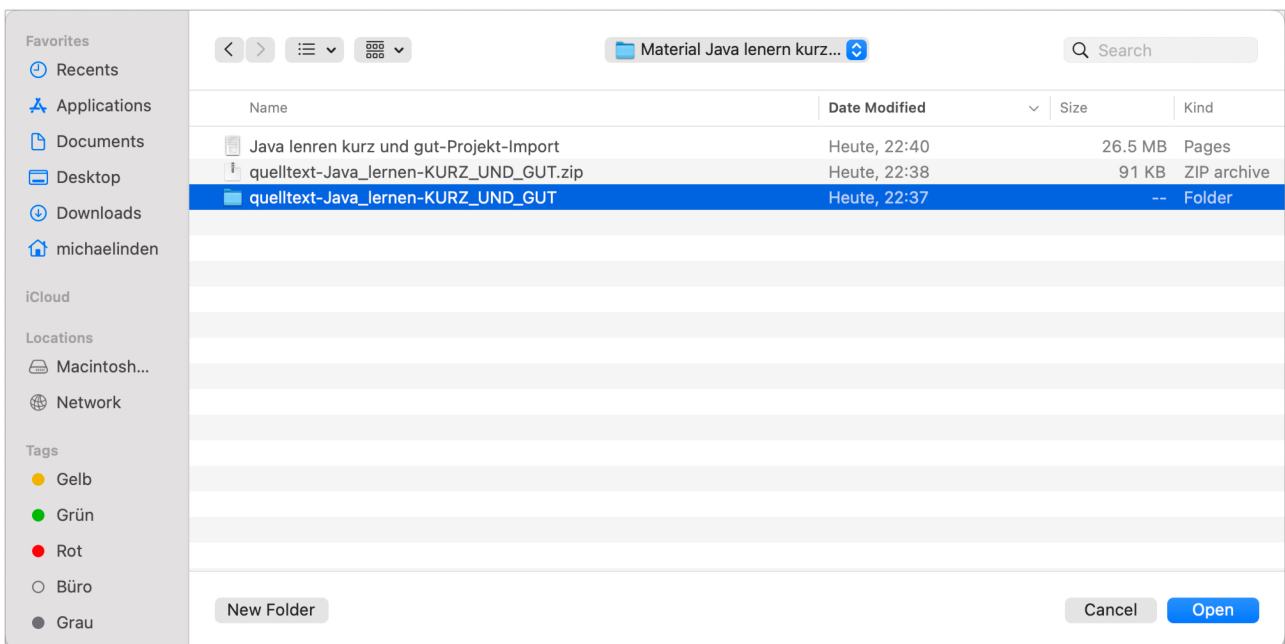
Favorites
Recents
Applications
Documents
Desktop
Downloads
michaelinden

iCloud

Locations
Macintosh...
Network

Tags
Gelb
Grün
Rot
Büro
Grau

Material Java lenern kurz...

Search

| Name | Date Modified | Size | Kind |
|---|---|---|---|
| Java lenren kurz und gut-Projekt-Import | Heute, 22:40 | 26.5 MB | Pages |
| quelltext-Java_lernen-KURZ_UND_GUT.zip | Heute, 22:38 | 91 KB | ZIP archive |
| quelltext-Java_lernen-KURZ_UND_GUT | Heute, 22:37 | -- | Folder |

New Folder
Cancel
Open